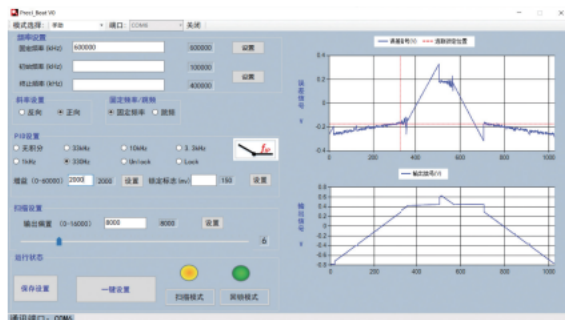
Pneo1_Beat V0

模式选择: 单台 端口: COM4 关闭

频率设置
固定频率 (kHz) 600000 600000 设置
初始频率 (kHz) 100000
终止频率 (kHz) 400000 设置

斜率设置
○ 反向 ● 正向

固定频率/跳频
● 固定频率 ○ 跳频

PID设置
○ 关积分 ○ 33kHz ○ 10kHz ○ 3.3kHz
○ 1kHz ● 330Hz ○ Unlock ○ Lock

增益 (0-60000) 2000 2000 设置 锁定标志 (m/ 150 设置

扫描设置
输出幅度 (0-16000) 8000 8000 设置
6

运行状态

保存设置 一键设置 扫描模式 采锁模式

误差信号(V) 当前锁定位置

0.4
0.2
0
-0.2
-0.4
0 200 400 600 800 1000

输出信号(V)

误差信号 V

输出信号 V

0 200 400 600 800 1000

通讯端口: COM4